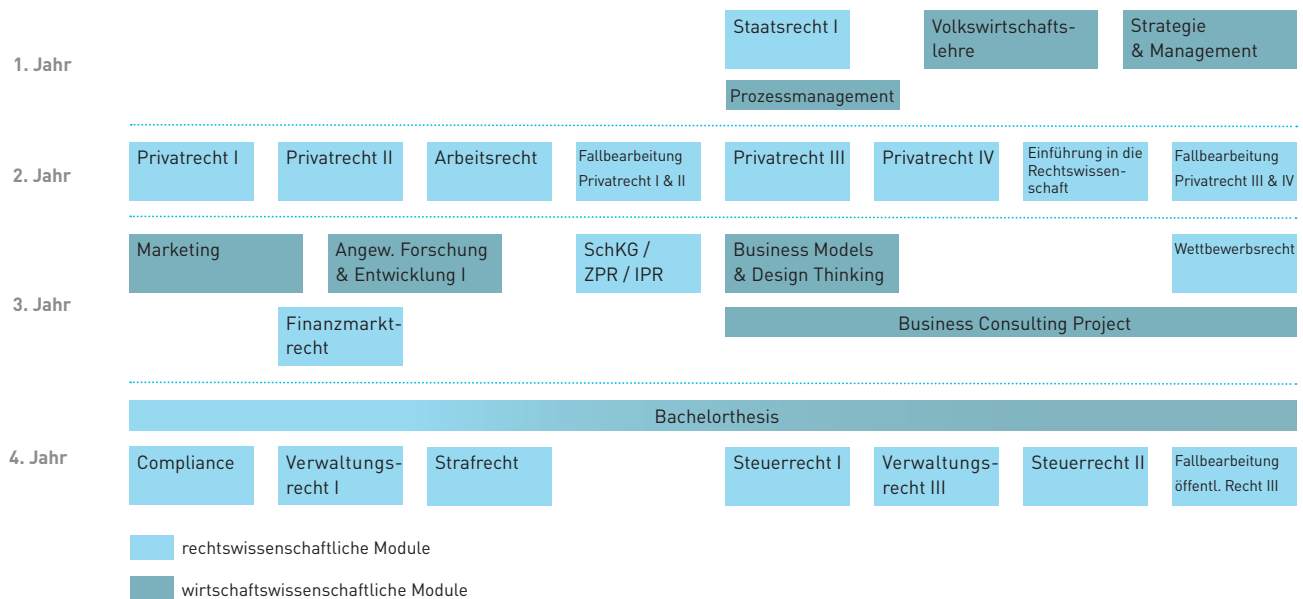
1. Jahr

Staatsrecht I

Volkswirtschaftslehre

Strategie & Management

Prozessmanagement

2. Jahr

Privatrecht I

Privatrecht II

Arbeitsrecht

Fallbearbeitung Privatrecht I & II

Privatrecht III

Privatrecht IV

Einführung in die Rechtswissenschaft

Fallbearbeitung Privatrecht III & IV

3. Jahr

Marketing

Angew. Forschung & Entwicklung I

SchKG / ZPR / IPR

Business Models & Design Thinking

Wettbewerbsrecht

Finanzmarktrecht

Business Consulting Project

4. Jahr

Bachelorthesis

Compliance

Verwaltungsrecht I

Strafrecht

Steuerrecht I

Verwaltungsrecht III

Steuerrecht II

Fallbearbeitung öffentl. Recht III

rechtswissenschaftliche Module

wirtschaftswissenschaftliche Module